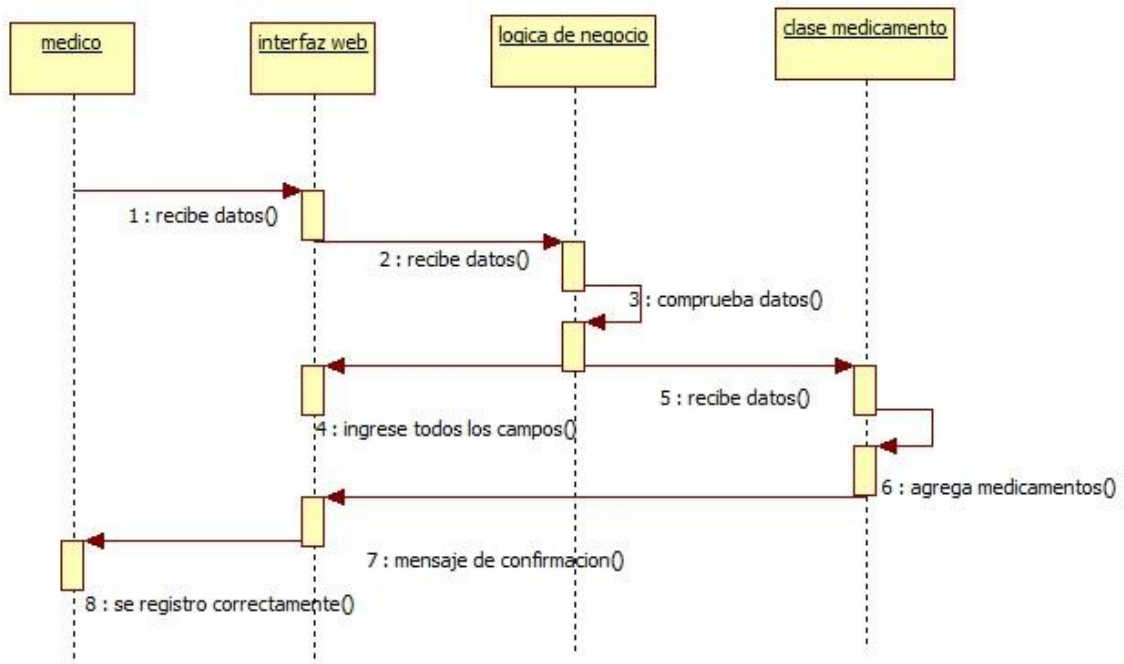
medico

interfaz web

logica de negocio

clase medicamento

1 : recibe datos()

2 : recibe datos()

3 : comprueba datos()

5 : recibe datos()

4 : ingrese todos los campos()

6 : agrega medicamentos()

7 : mensaje de confirmacion()

8 : se registro correctamente()